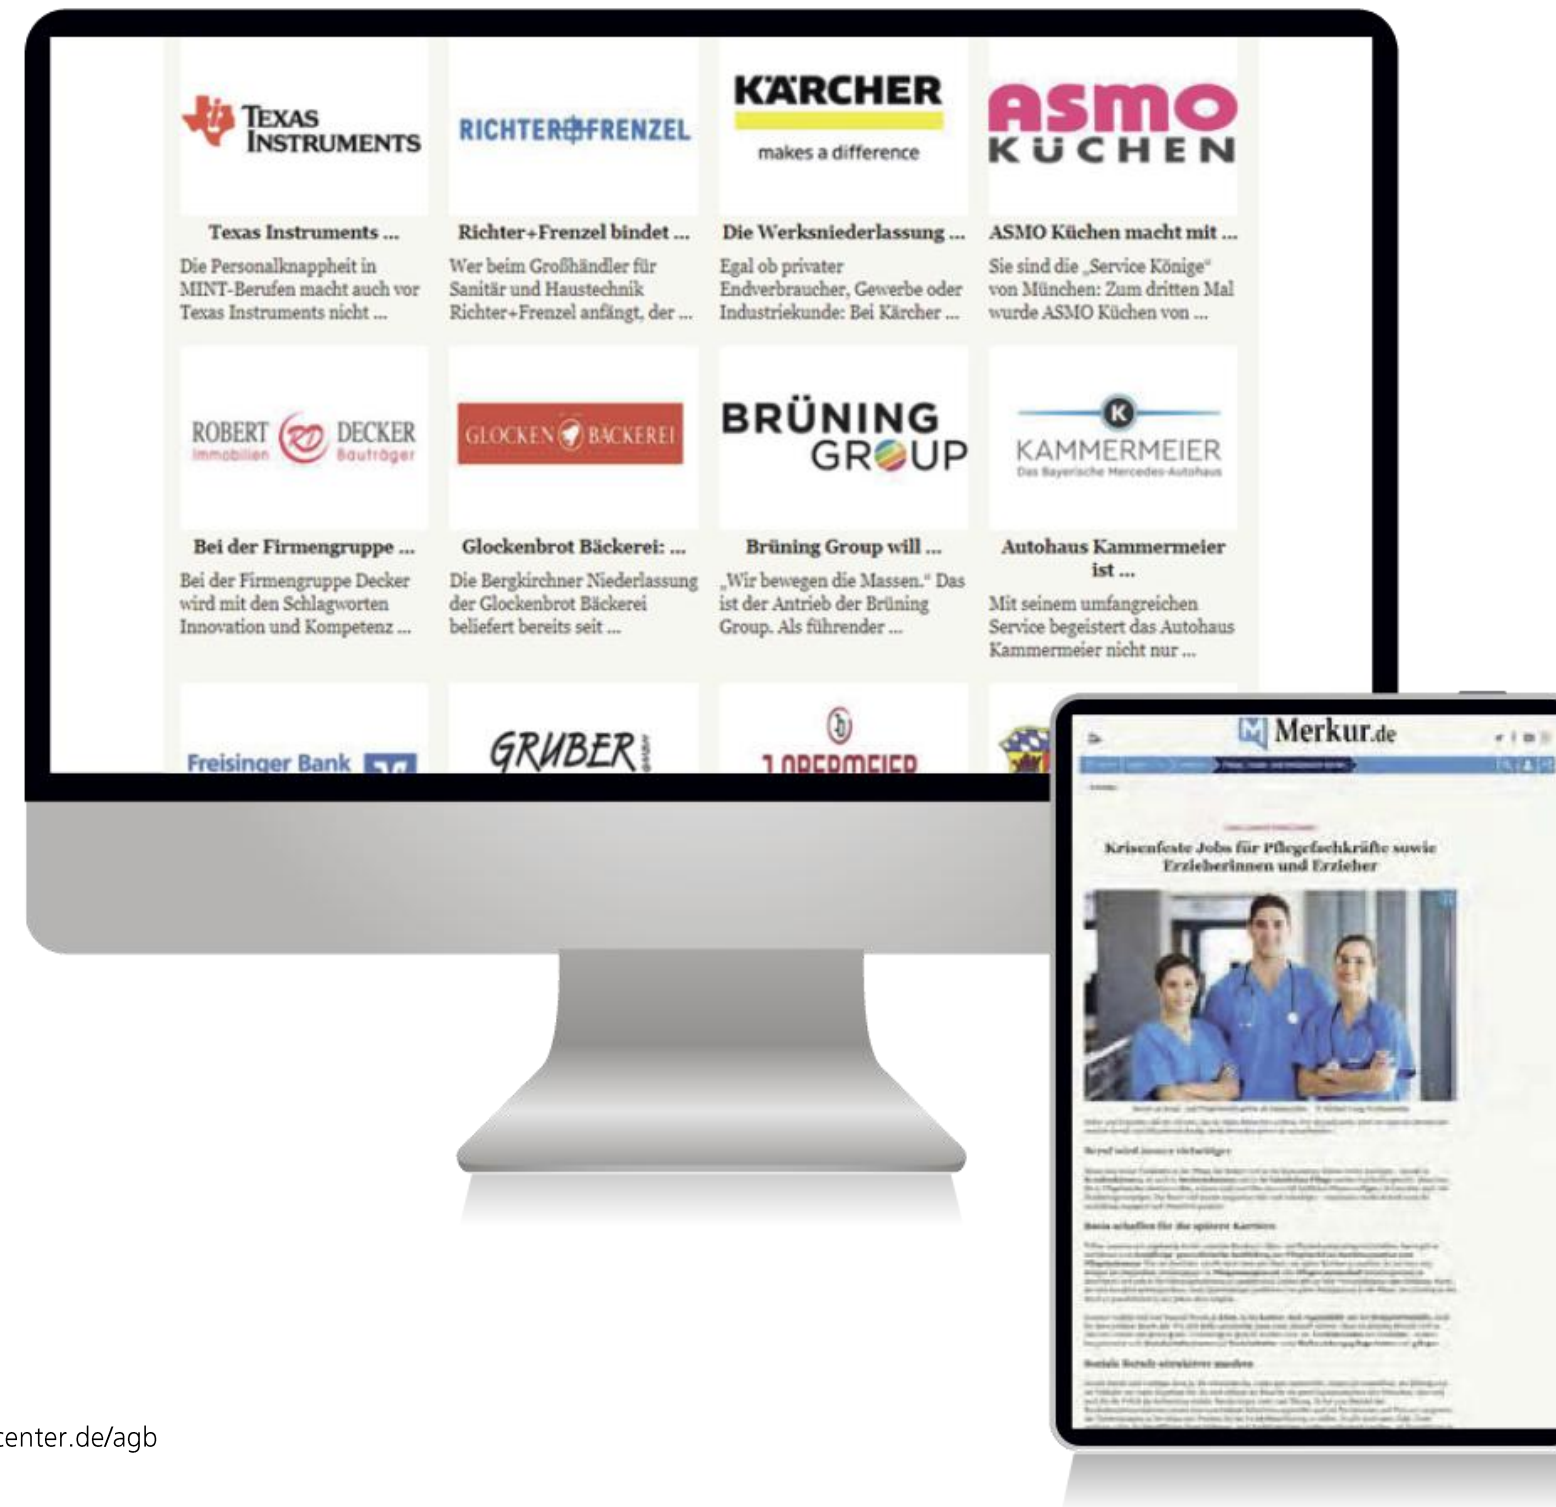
TEXAS INSTRUMENTS

RICHTER+FRENZEL

KÄRCHER
makes a difference

ASMO KÜCHEN

Texas Instruments ...
Die Personalknappheit in MINT-Berufen macht auch vor Texas Instruments nicht ...

Richter+Frenzel bindet ...
Wer beim Großhändler für Sanitär und Haustechnik Richter+Frenzel anfängt, der ...

Die Werksniederlassung ...
Egal ob privater Endverbraucher, Gewerbe oder Industriekunde: Bei Kärcher ...

ASMO Küchen macht mit ...
Sie sind die „Service Könige" von München: Zum dritten Mal wurde ASMO Küchen von ...

ROBERT DECKER
Immobilien Bauträger

GLOCKEN BÄCKEREI

BRÜNING GROUP

KAMMERMEIER
Das Bayerische Mercedes-Autohaus

Bei der Firmengruppe ...
Bei der Firmengruppe Decker wird mit den Schlagworten Innovation und Kompetenz ...

Glockenbrot Bäckerei: ...
Die Bergkirchner Niederlassung der Glockenbrot Bäckerei beliefert bereits seit ...

Brüning Group will ...
„Wir bewegen die Massen." Das ist der Antrieb der Brüning Group. Als führender ...

Autohaus Kammermeier ist ...
Mit seinem umfangreichen Service begeistert das Autohaus Kammermeier nicht nur ...

Freisinger Bank

GRUBER

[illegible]

Merkur.de

Krisenfeste Jobs für Pflegefachkräfte sowie Erzieherinnen und Erzieher

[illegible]

center.de/agb